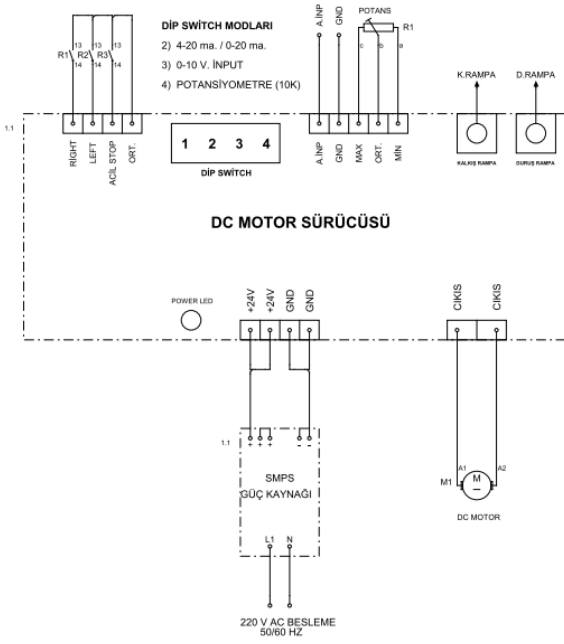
DİP SWİTCH MODLARI
2) 4-20 ma. / 0-20 ma.
3) 0-10 V. İNPUT
4) POTANSİYOMETRE (10K)

R1 R2 R3
13 13 13
14 14 14

A.İNP GND
POTANS
R1
c b a

K.RAMPA D.RAMPA

1.1

RIGHT LEFT ACİL STOP ORT.

1 2 3 4
DİP SWİTCH

A.İNP GND MAX ORT. MİN

KALKIŞ RAMPA DURUŞ RAMPA

DC MOTOR SÜRÜCÜSÜ

POWER LED

+24V +24V GND GND

CIKIS CIKIS

1.1
+ + + - -

SMPS
GÜÇ KAYNAĞI

L1 N

A1 A2
M1 M
DC MOTOR

220 V AC BESLEME
50/60 HZ